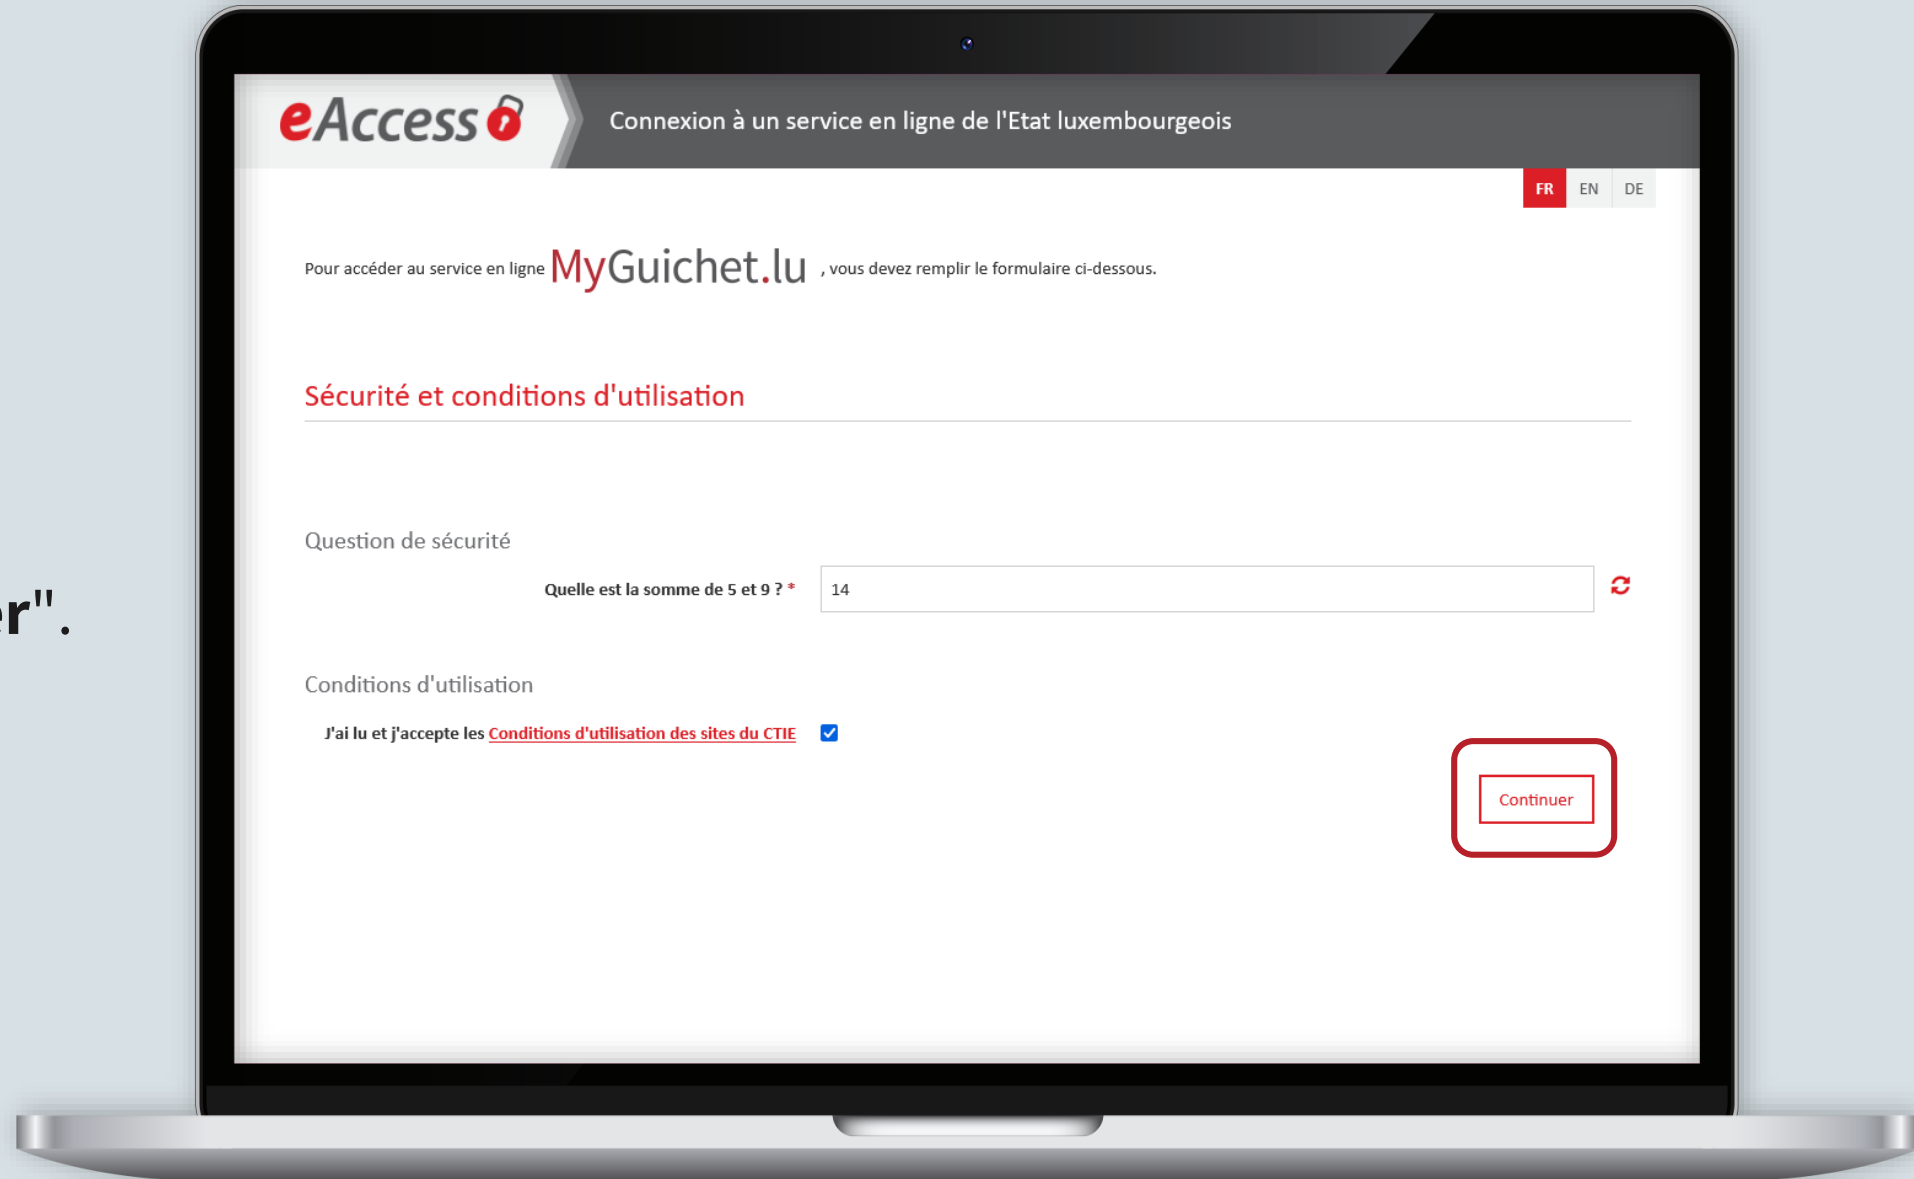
r".

eAccess

Connexion à un service en ligne de l'Etat luxembourgeois

FR EN DE

Pour accéder au service en ligne MyGuichet.lu , vous devez remplir le formulaire ci-dessous.

Sécurité et conditions d'utilisation

Question de sécurité

Quelle est la somme de 5 et 9 ? * 14

Conditions d'utilisation

J'ai lu et j'accepte les Conditions d'utilisation des sites du CTIE

Continuer